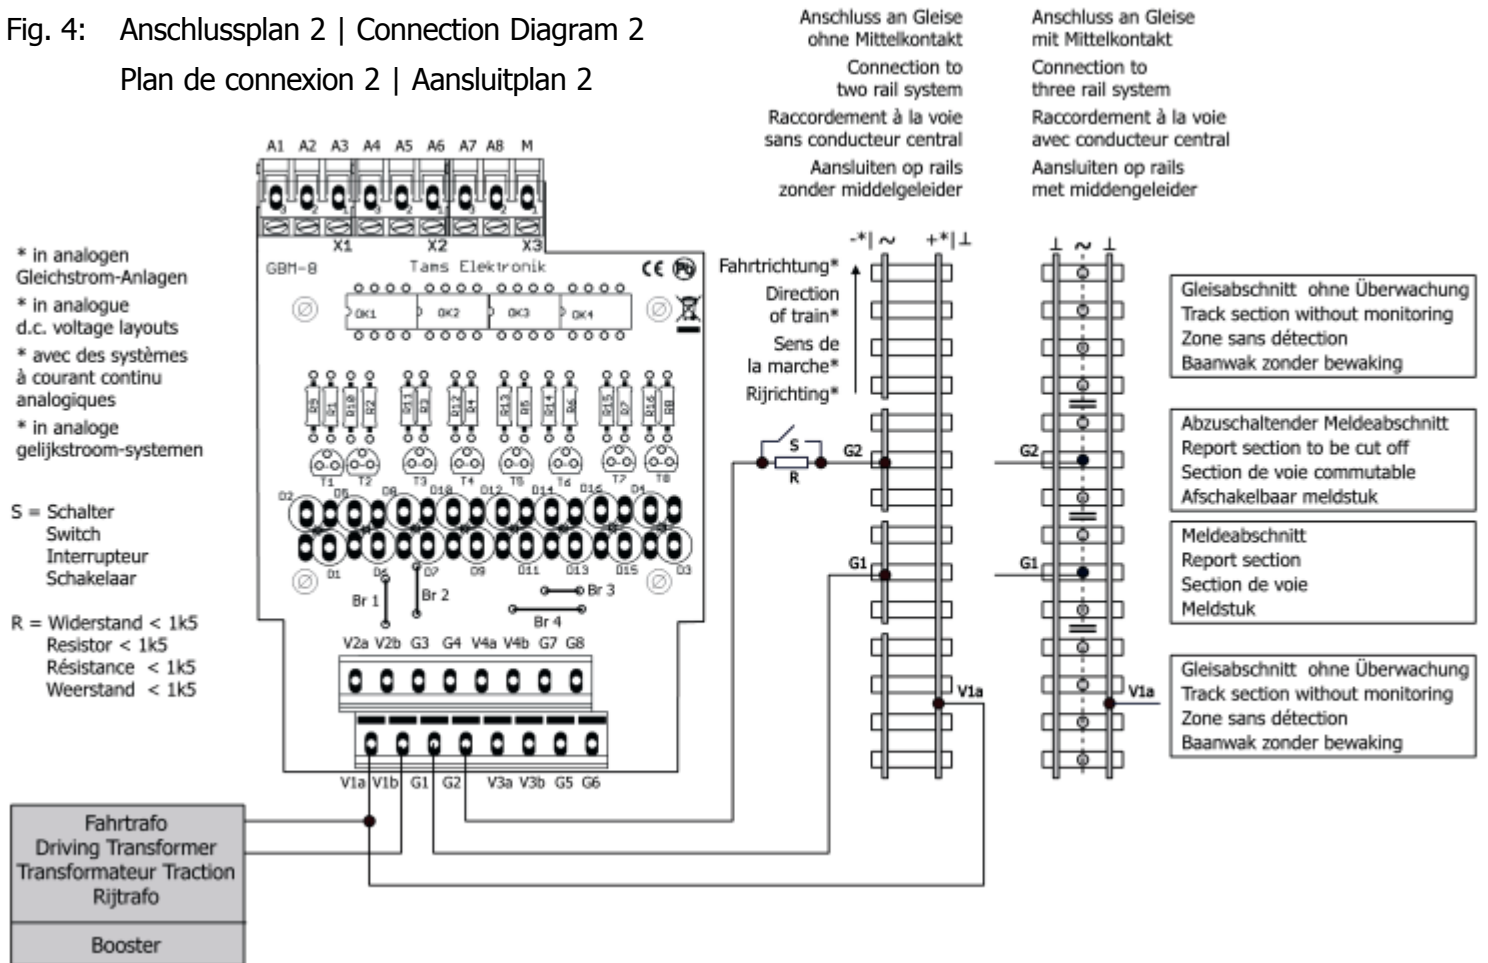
Fig. 4: Anschlussplan 2 | Connection Diagram 2
Plan de connexion 2 | Aansluitplan 2

Anschluss an Gleise ohne Mittelkontakt
Connection to two rail system
Raccordement à la voie sans conducteur central
Aansluiten op rails zonder middelgeleider

Anschluss an Gleise mit Mittelkontakt
Connection to three rail system
Raccordement à la voie avec conducteur central
Aansluiten op rails met middengeleider

A1 A2 A3 A4 A5 A6 A7 A8 M
X1 X2 X3
GBM-8 Tams Elektronik
OK1 OK2 OK3 OK4
R9 R1 R10 R2 R11 R3 R12 R4 R13 R5 R14 R6 R15 R7 R16 R8
T1 T2 T3 T4 T5 T6 T7 T8
D2 D6 D8 D10 D12 D14 D16 D4
D1 D5 D7 D9 D11 D13 D15 D3
Br 1 Br 2 Br 3 Br 4
V2a V2b G3 G4 V4a V4b G7 G8
V1a V1b G1 G2 V3a V3b G5 G6

* in analogen Gleichstrom-Anlagen
* in analogue d.c. voltage layouts
* avec des systèmes à courant continu analogiques
* in analoge gelijkstroom-systemen

S = Schalter
Switch
Interrupteur
Schakelaar

R = Widerstand < 1k5
Resistor < 1k5
Résistance < 1k5
Weerstand < 1k5

-*| ~ +*| ⊥
⊥ ~ ⊥

Fahrtrichtung*
Direction of train*
Sens de la marche*
Rijrichting*

S
R
G2
G1
V1a
G2
G1
V1a

Gleisabschnitt ohne Überwachung
Track section without monitoring
Zone sans détection
Baanwak zonder bewaking

Abzuschaltender Meldeabschnitt
Report section to be cut off
Section de voie commutable
Afschakelbaar meldstuk

Meldeabschnitt
Report section
Section de voie
Meldstuk

Gleisabschnitt ohne Überwachung
Track section without monitoring
Zone sans détection
Baanwak zonder bewaking

Fahrtrafo
Driving Transformer
Transformateur Traction
Rijtrafo

Booster